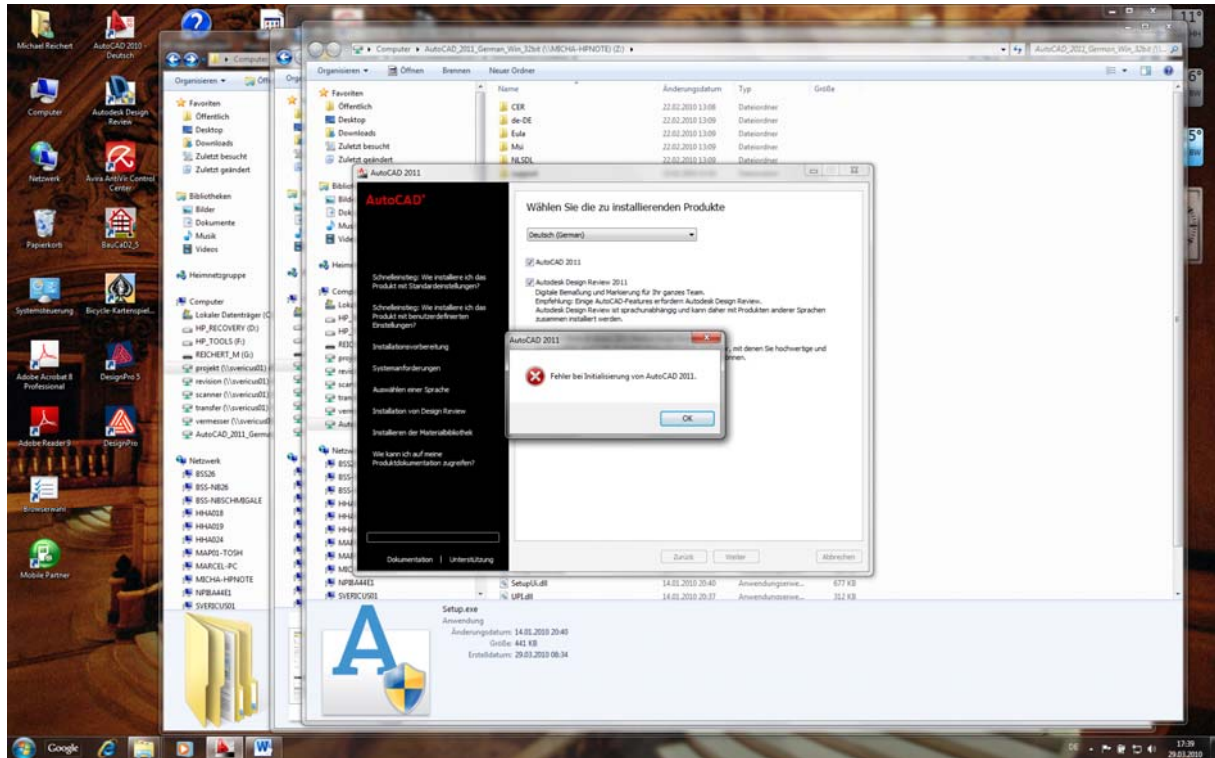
Michael Reichert
AutoCAD 2010 - Deutsch
Computer
Autodesk Design Review
Netzwerk
Avira AntiVir Control Center
Papierkorb
BauCaD2_5
Systemsteuerung
Bicycle-Kartenspiel...
Adobe Acrobat 8 Professional
DesignPro 5
Adobe Reader 9
DesignPro
Browserwahl
Mobile Partner

Computer ▸ AutoCAD_2011_German_Win_32bit (\\MICHA-HPNOTE) (Z:) ▸
AutoCAD_2011_German_Win_32bit (\\...

Organisieren ▾ Öffnen Brennen Neuer Ordner

Favoriten
Öffentlich
Desktop
Downloads
Zuletzt besucht
Zuletzt geändert

Bibliotheken
Bilder
Dokumente
Musik
Videos

Heimnetzgruppe

Computer
Lokaler Datenträger (C
HP_RECOVERY (D:)
HP_TOOLS (F:)
REICHERT_M (G:)
projekt (\\svericus01)
revision (\\svericus01)
scanner (\\svericus01)
transfer (\\svericus01)
vermesser (\\svericus0
AutoCAD_2011_Germa

Netzwerk
BSS26
BSS-NB26
BSS-NBSCHMIGALE
HHA018
HHA019
HHA024
MAP01-TOSH
MARCEL-PC
MICHA-HPNOTE
NPIBA44E1
SVERICUS01

| Name | Änderungsdatum | Typ | Größe |
|---|---|---|---|
| CER | 22.02.2010 13:08 | Dateiordner | |
| de-DE | 22.02.2010 13:09 | Dateiordner | |
| Eula | 22.02.2010 13:09 | Dateiordner | |
| Msi | 22.02.2010 13:09 | Dateiordner | |
| NLSDL | 22.02.2010 13:08 | Dateiordner | |
| SetupUi.dll | 14.01.2010 20:40 | Anwendungserwe... | 677 KB |
| UPI.dll | 14.01.2010 20:37 | Anwendungserwe... | 312 KB |

Setup.exe
Anwendung
Änderungsdatum: 14.01.2010 20:40
Größe: 441 KB
Erstelldatum: 29.03.2010 08:34

AutoCAD 2011
AutoCAD®
Schnelleinstieg: Wie installiere ich das Produkt mit Standardeinstellungen?
Schnelleinstieg: Wie installiere ich das Produkt mit benutzerdefinierten Einstellungen?
Installationsvorbereitung
Systemanforderungen
Auswählen einer Sprache
Installation von Design Review
Installieren der Materialbibliothek
Wie kann ich auf meine Produktdokumentation zugreifen?
Dokumentation | Unterstützung

Wählen Sie die zu installierenden Produkte
Deutsch (German)
AutoCAD 2011
Autodesk Design Review 2011
Digitale Bemaßung und Markierung für Ihr ganzes Team.
Empfehlung: Einige AutoCAD-Features erfordern Autodesk Design Review.
Autodesk Design Review ist sprachunabhängig und kann daher mit Produkten anderer Sprachen zusammen installiert werden.
..., mit denen Sie hochwertige und ...nnen.
Zurück Weiter Abbrechen

AutoCAD 2011
Fehler bei Initialisierung von AutoCAD 2011.
OK

11°
6°
5°
Google
DE
17:39
29.03.2010